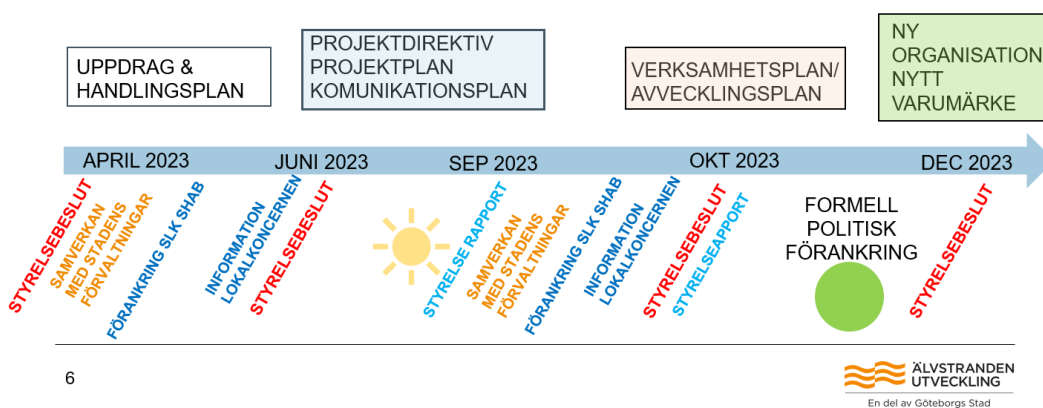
UPPDRAG & HANDLINGSPLAN

PROJEKTDIREKTIV
PROJEKTPLAN
KOMUNIKATIONSPLAN

VERKSAMHETSPLAN/
AVVECKLINGSPLAN

NY ORGANISATION
NYTT VARUMÄRKE

APRIL 2023
JUNI 2023
SEP 2023
OKT 2023
DEC 2023

STYRELSEBESLUT
SAMVERKAN MED STADENS FÖRVALTNINGAR
FÖRANKRING SLK SHAB
INFORMATION LOKALKONCERNEN
STYRELSEBESLUT
STYRELSE RAPPORT
SAMVERKAN MED STADENS FÖRVALTNINGAR
FÖRANKRING SLK SHAB
INFORMATION LOKALKONCERNEN
STYRELSEBESLUT
STYRELSEAPPORT
FORMELL POLITISK FÖRANKRING
STYRELSEBESLUT

6

ÄLVSTRANDEN UTVECKLING
En del av Göteborgs Stad